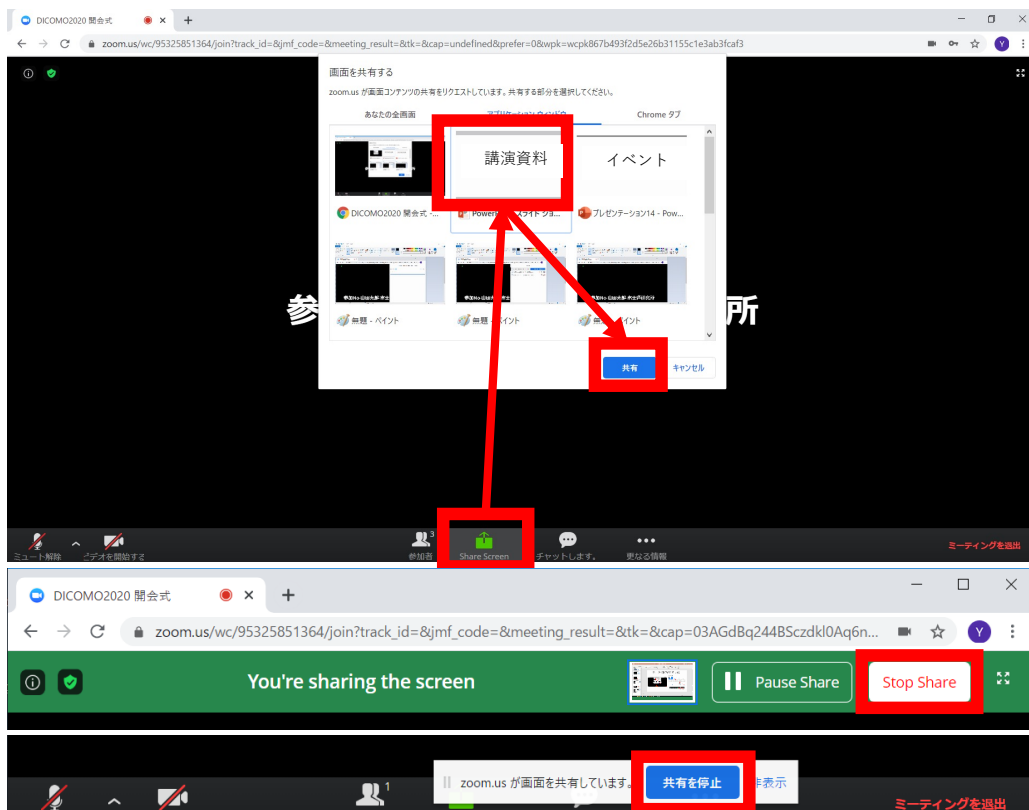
DICOMO2020 開会式

zoom.us/wc/95325851364/join?track_id=&jmf_code=&meeting_result=&tk=&cap=undefined&prefer=0&wpk=wcpk867b493f2d5e26b31155c1e3ab3fcaf3

Y

画面を共有する

zoom.us が画面コンテンツの共有をリクエストしています。共有する部分を選択してください。

あなたの全画面

アプリケーション ウィンドウ

Chrome タブ

講演資料

イベント

DICOMO2020 開会式 -...

PowerPoint スライド ショ...

プレゼンテーション14 - Pow...

無題 - ペイント

無題 - ペイント

無題 - ペイント

参 所

共有

キャンセル

ミュート解除

ビデオを開始する

3

参加者

Share Screen

チャットします。

更なる情報

ミーティングを退出

DICOMO2020 開会式

zoom.us/wc/95325851364/join?track_id=&jmf_code=&meeting_result=&tk=&cap=03AGdBq244BSczdkl0Aq6n...

Y

You're sharing the screen

Pause Share

Stop Share

1

zoom.us が画面を共有しています。

共有を停止

非表示

ミーティングを退出